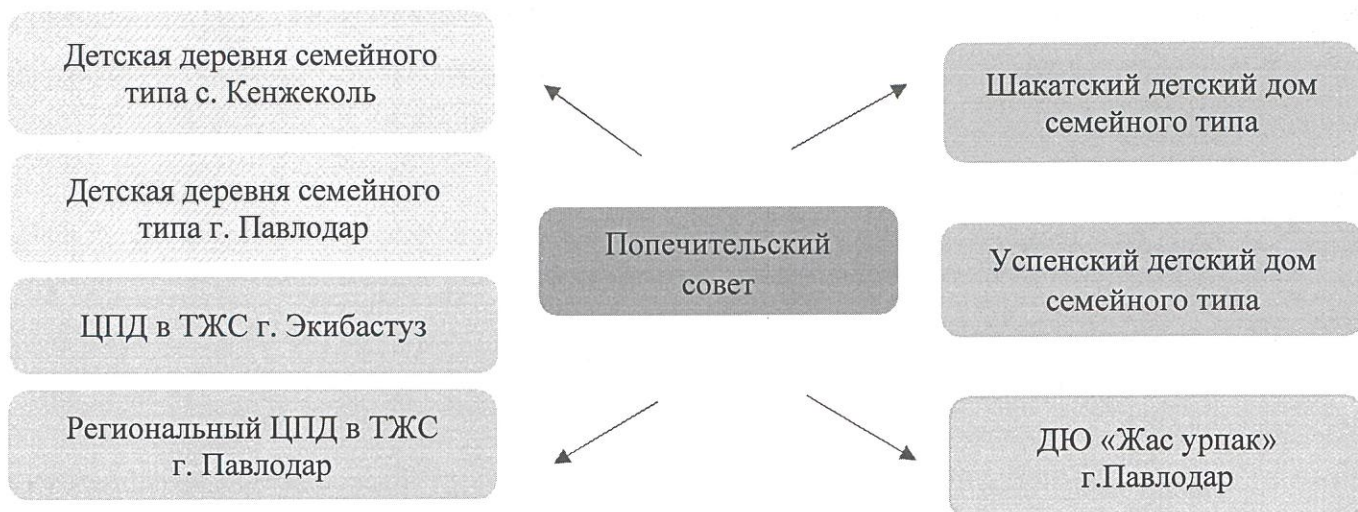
Детская деревня семейного типа с. Кенжеколь

Детская деревня семейного типа г. Павлодар

ЦПД в ТЖС г. Экибастуз

Региональный ЦПД в ТЖС г. Павлодар

Попечительский совет

Шакатский детский дом семейного типа

Успенский детский дом семейного типа

ДЮ «Жас урпак» г.Павлодар